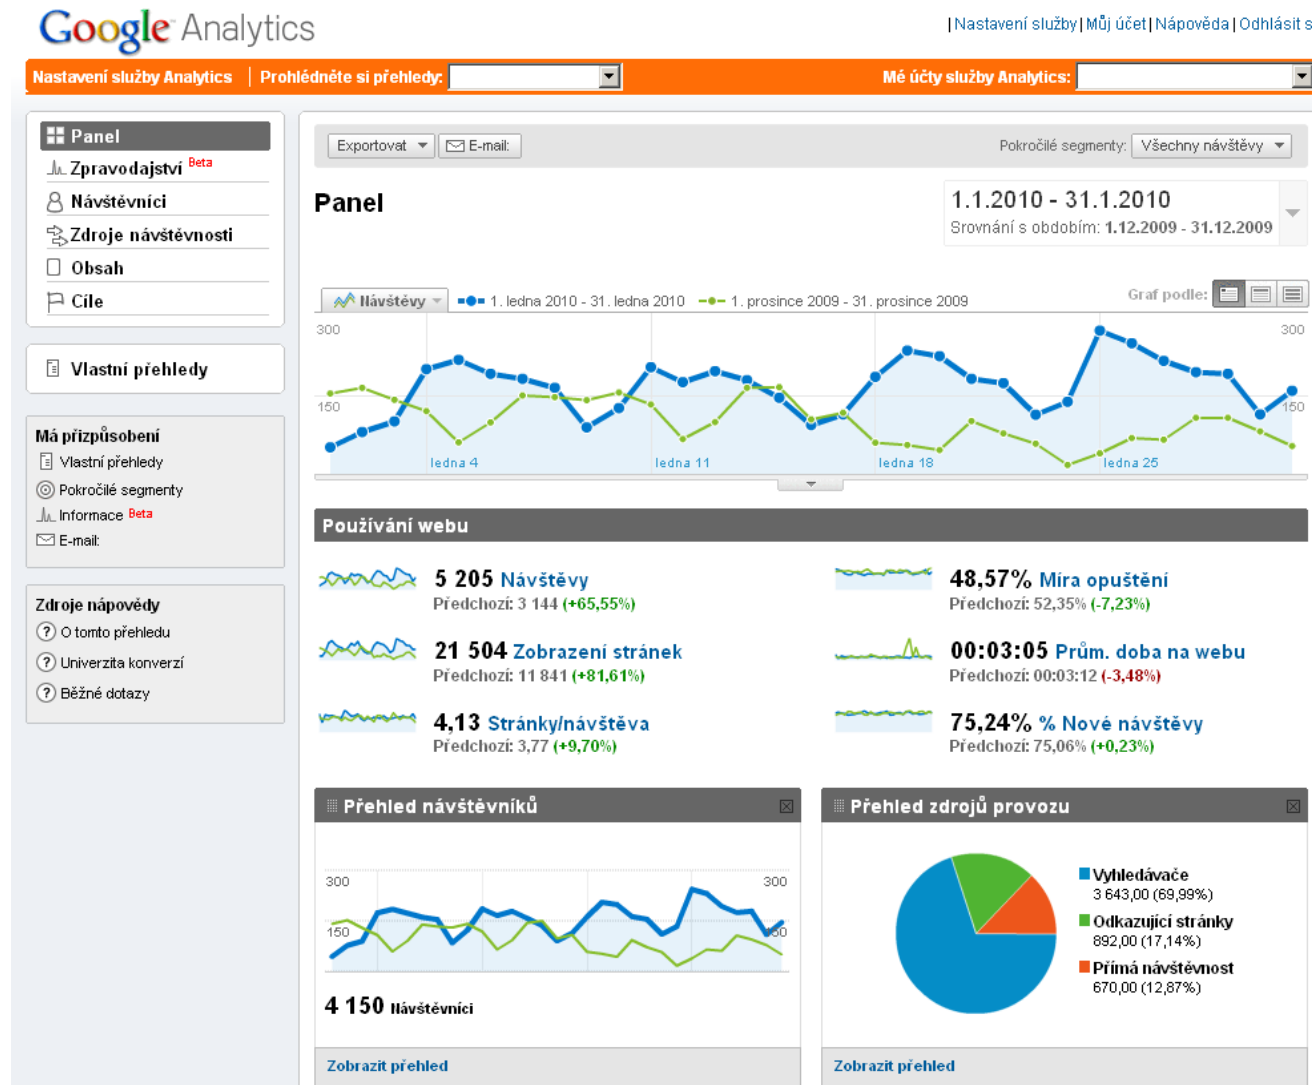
Google Analytics

| Nastavení služby | Můj účet | Nápověda | Odhlásit s

Nastavení služby Analytics | Prohlédněte si přehledy:

Mé účty služby Analytics:

Panel
Zpravodajství Beta
Návštěvníci
Zdroje návštěvnosti
Obsah
Cíle

Vlastní přehledy

Má přizpůsobení
Vlastní přehledy
Pokročilé segmenty
Informace Beta
E-mail:

Zdroje nápovědy
O tomto přehledu
Univerzita konverzí
Běžné dotazy

Exportovat | E-mail:

Pokročilé segmenty: Všechny návštěvy

Panel

1.1.2010 - 31.1.2010
Srovnání s obdobím: 1.12.2009 - 31.12.2009

Návštěvy | 1. ledna 2010 - 31. ledna 2010 | 1. prosince 2009 - 31. prosince 2009

Graf podle:

300
150
ledna 4
ledna 11
ledna 18
ledna 25
300
150

Používání webu

5 205 Návštěvy
Předchozí: 3 144 (+65,55%)

21 504 Zobrazení stránek
Předchozí: 11 841 (+81,61%)

4,13 Stránky/návštěva
Předchozí: 3,77 (+9,70%)

48,57% Míra opuštění
Předchozí: 52,35% (-7,23%)

00:03:05 Prům. doba na webu
Předchozí: 00:03:12 (-3,48%)

75,24% % Nové návštěvy
Předchozí: 75,06% (+0,23%)

Přehled návštěvníků

300
150
300
150

4 150 Návštěvníci

Zobrazit přehled

Přehled zdrojů provozu

Vyhledávače
3 643,00 (69,99%)
Odkazující stránky
892,00 (17,14%)
Přímá návštěvnost
670,00 (12,87%)

Zobrazit přehled